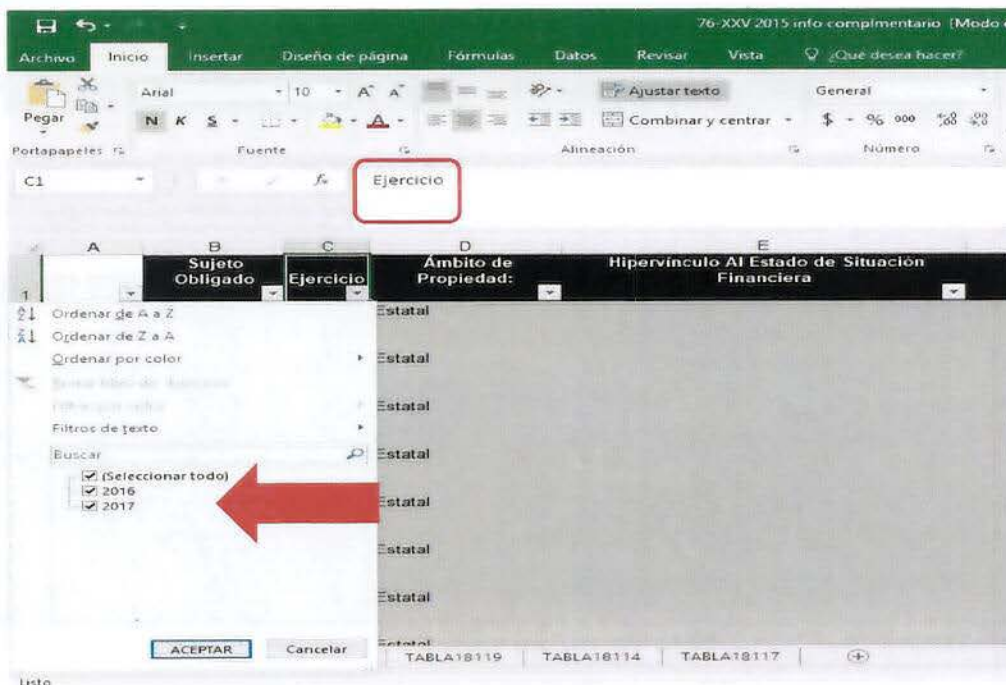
76-XXV 2015 info complmentario [Modo

Archivo Inicio Insertar Diseño de página Fórmulas Datos Revisar Vista ¿Qué desea hacer?

Pegar Arial 10 A A N K S Ajustar texto Combinar y centrar General $ % 000

Portapapeles Fuente Alineación Número

C1 $f_x$ Ejercicio

A B C D E

1 Sujeto Obligado Ejercicio Ámbito de Propiedad: Hipervínculo Al Estado de Situación Financiera

Ordenar de A a Z
Ordenar de Z a A
Ordenar por color
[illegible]
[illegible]
Filtros de texto
Buscar
(Seleccionar todo)
2016
2017

ACEPTAR Cancelar

Estatal
Estatal
Estatal
Estatal
Estatal
Estatal
Estatal
Estatal

TABLA18119 TABLA18114 TABLA18117

Listo